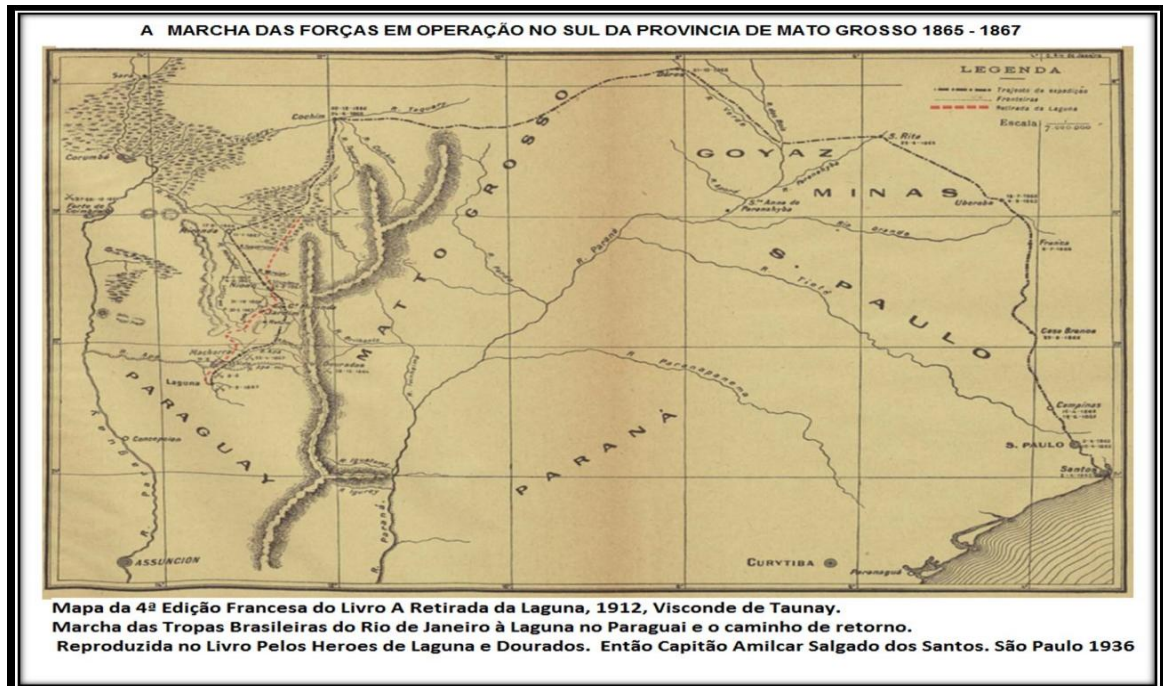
A MARCHA DAS FORÇAS EM OPERAÇÃO NO SUL DA PROVINCIA DE MATO GROSSO 1865 - 1867

LEGENDA
Trajecto da expedição
Fronteiras
Retirada da Laguna
Escala $\frac{1}{7.000.000}$

GOYAZ
MINAS
MATTO GROSSO
S. PAULO
PARAGUAY
PARANÁ

Cochin
Corumbá
Sara
S. Rita
Uberaba
Franca
Casa Branca
Campinas
S. PAULO
Santos
Machorra
Laguna
Dourados
Concepcion
ASSUNCION
CURYTIBA
Paranaguá
R. Paraná
R. Tieté
R. Paranapanema
R. Grande
R. Iguatemy
R. Iguray
R. Pardo
R. Taquary
R. Paranahyba
Sto Anna de Paranahyba
Forte de Coimbra

Mapa da 4ª Edição Francesa do Livro A Retirada da Laguna, 1912, Visconde de Taunay.
Marcha das Tropas Brasileiras do Rio de Janeiro à Laguna no Paraguai e o caminho de retorno.
Reproduzida no Livro Pelos Heroes de Laguna e Dourados. Então Capitão Amilcar Salgado dos Santos. São Paulo 1936